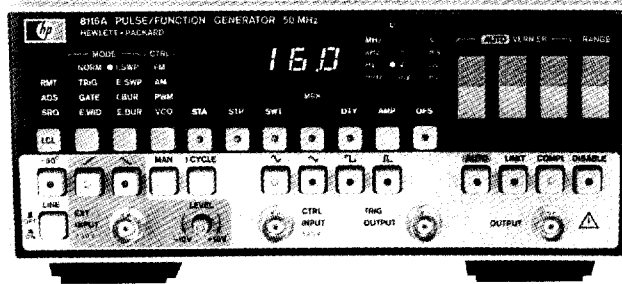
hp 8116A PULSE/FUNCTION GENERATOR 50 MHz
HEWLETT • PACKARD

MODE CTRL
NORM I.SWP FM
RMT TRIG E.SWP AM
ADS GATE I.BUR PWM
SRQ E.WID E.BUR VCO

16.0

MHz
kHz
Hz
mHz

AUTO VERNIER RANGE

STA STP SWT MPX DTY AMP OFS

LCL

-90° MAN 1 CYCLE

LIMIT COMPL DISABLE

LINE

EXT INPUT

LEVEL
-10V +10V

CTRL INPUT

TRIG OUTPUT

OUTPUT